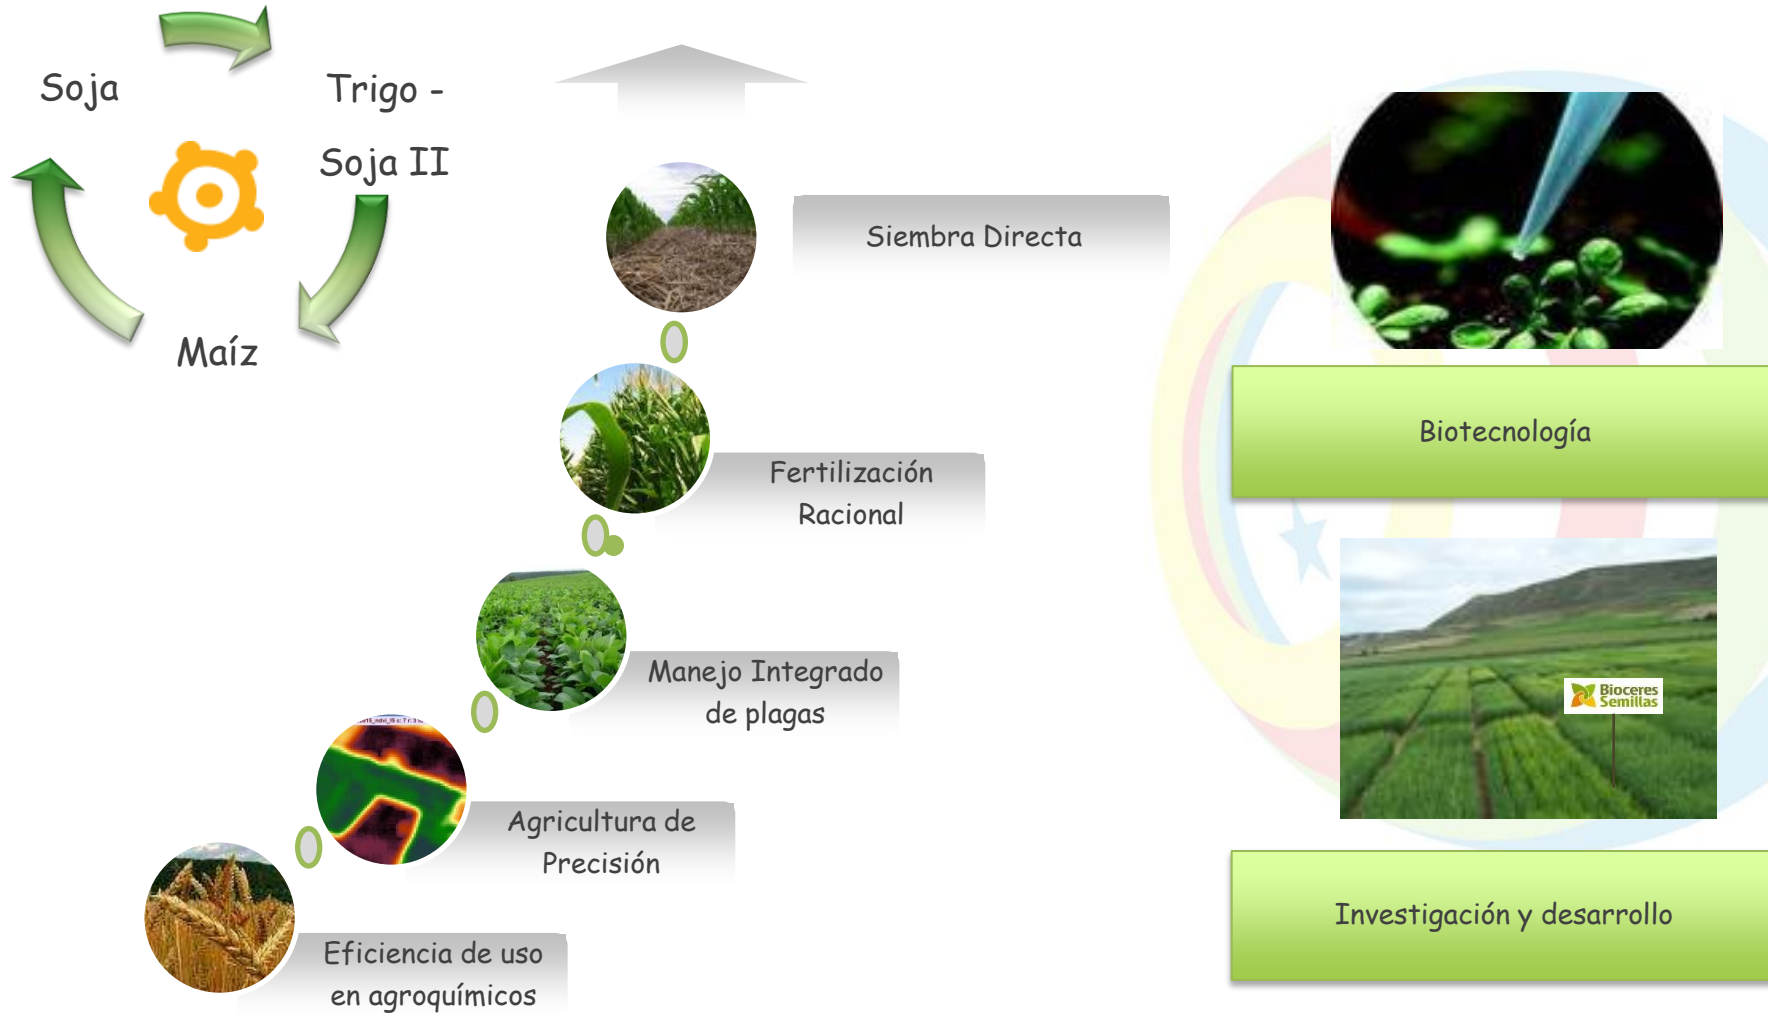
Soja

Trigo - Soja II

Maíz

Siembra Directa

Fertilización Racional

Manejo Integrado de plagas

Agricultura de Precisión

Eficiencia de uso en agroquímicos

Biotecnología

Bioceres Semillas

Investigación y desarrollo